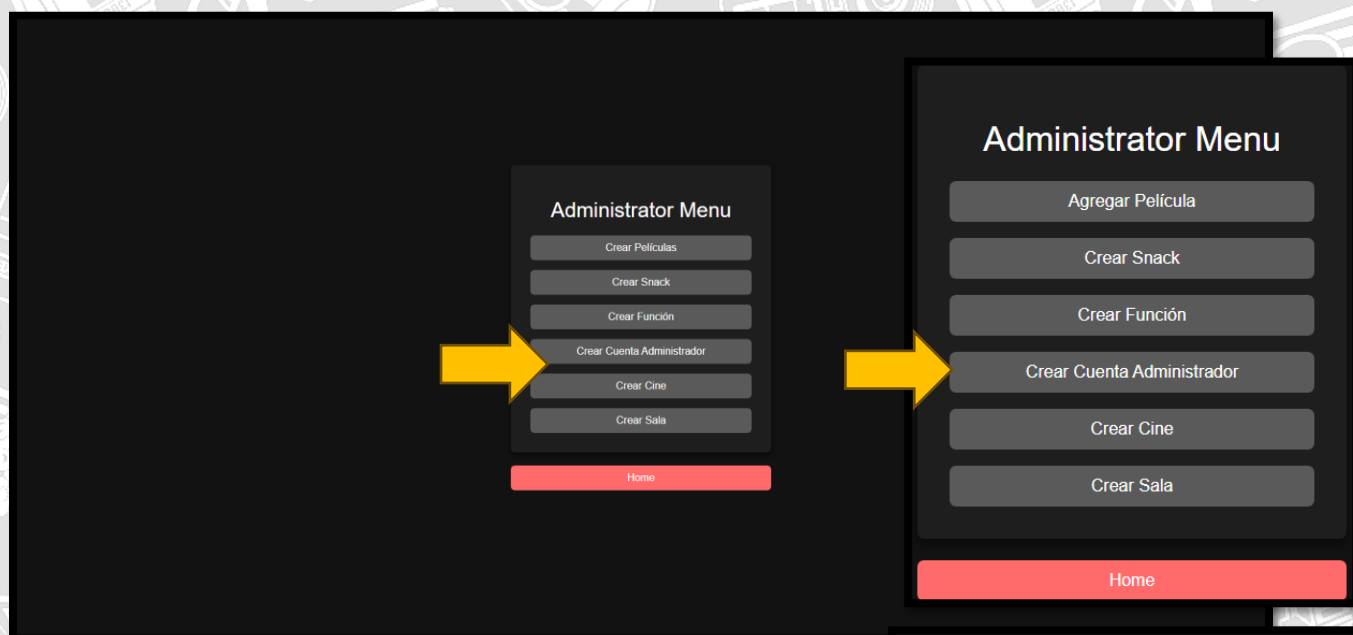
Administrator Menu

Crear Películas

Crear Snack

Crear Función

Crear Cuenta Administrador

Crear Cine

Crear Sala

Home

Administrator Menu

Agregar Película

Crear Snack

Crear Función

Crear Cuenta Administrador

Crear Cine

Crear Sala

Home